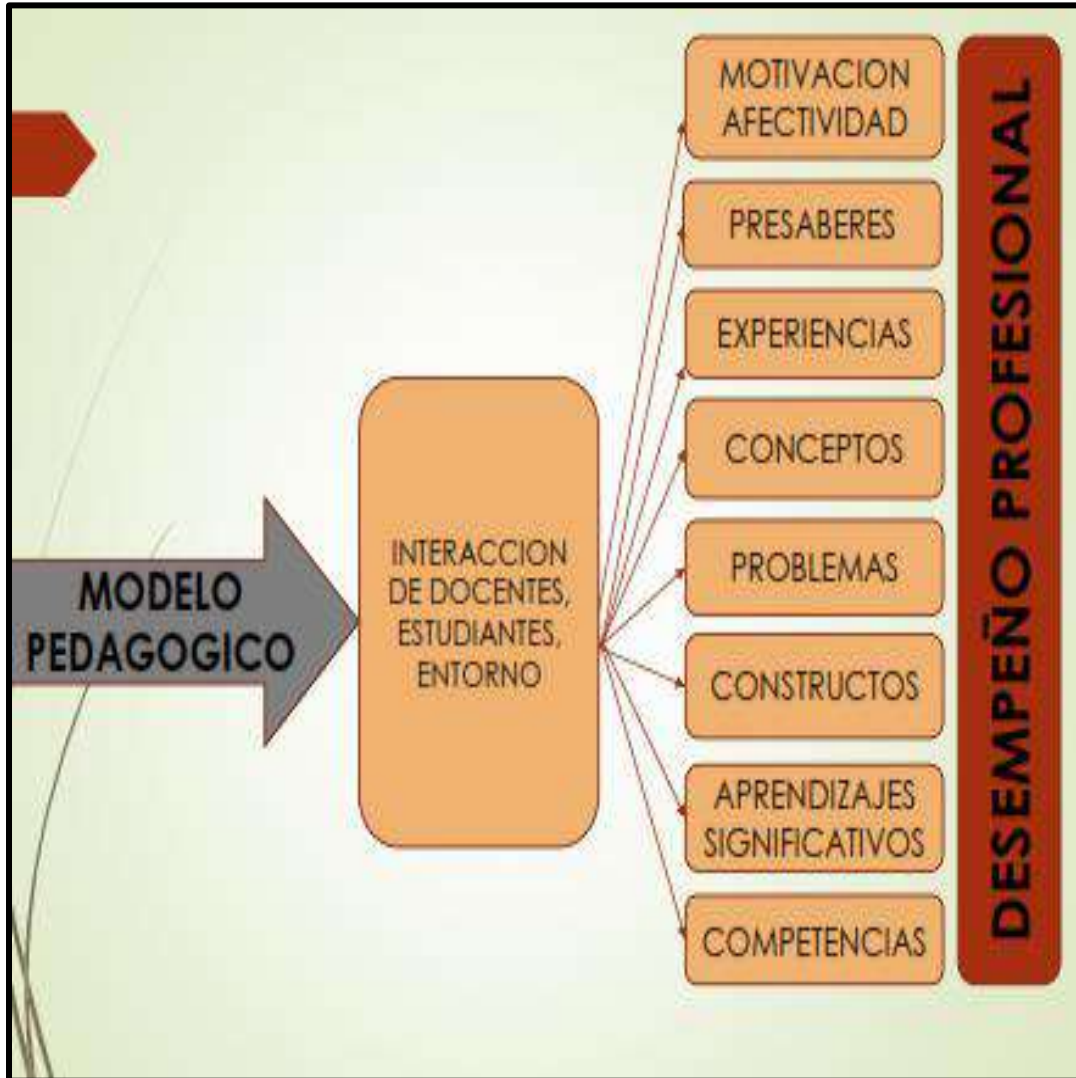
MODELO PEDAGOGICO

INTERACCION DE DOCENTES, ESTUDIANTES, ENTORNO

MOTIVACION AFECTIVIDAD

PRESABERES

EXPERIENCIAS

CONCEPTOS

PROBLEMAS

CONSTRUCTOS

APRENDIZAJES SIGNIFICATIVOS

COMPETENCIAS

DESEMPEÑO PROFESIONAL